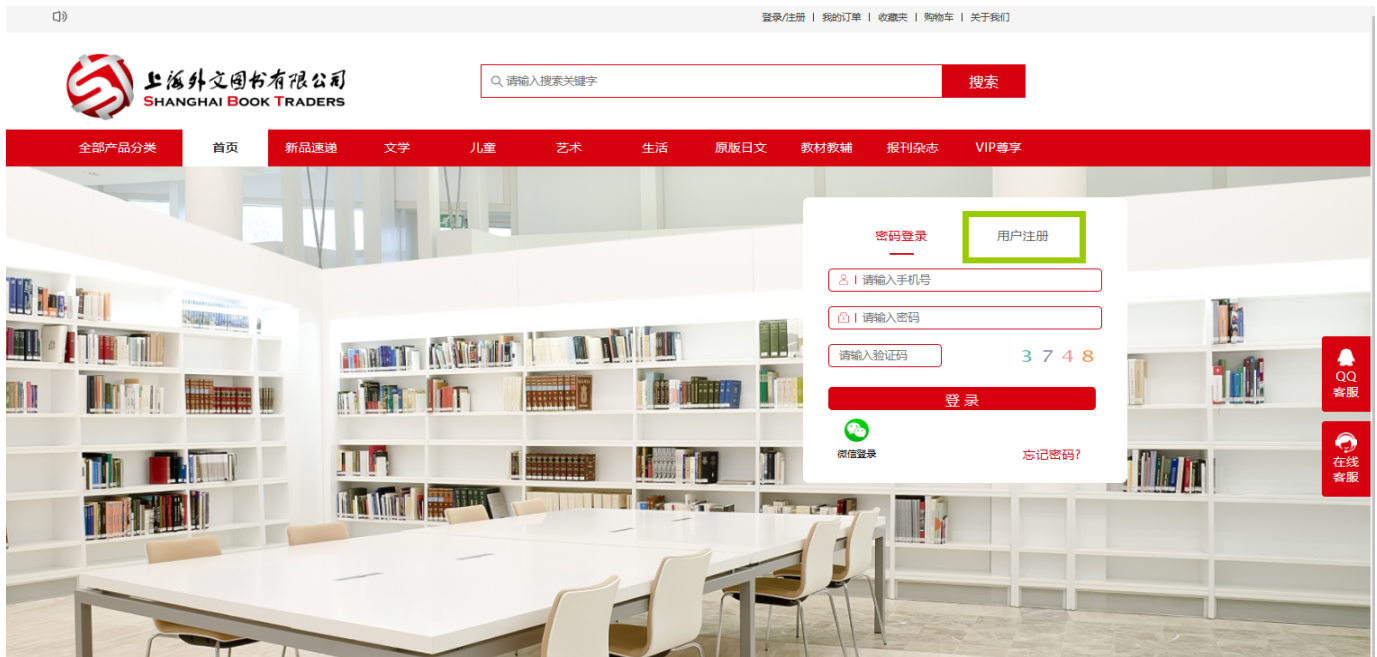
登录/注册 | 我的订单 | 收藏夹 | 购物车 | 关于我们

上海外文图书有限公司
SHANGHAI BOOK TRADERS

请输入搜索关键字
搜索

全部产品分类 首页 新品速递 文学 儿童 艺术 生活 原版日文 教材教辅 报刊杂志 VIP尊享

密码登录
用户注册
请输入手机号
请输入密码
请输入验证码
3748
登录
微信登录
忘记密码?

QQ
客服

在线
客服